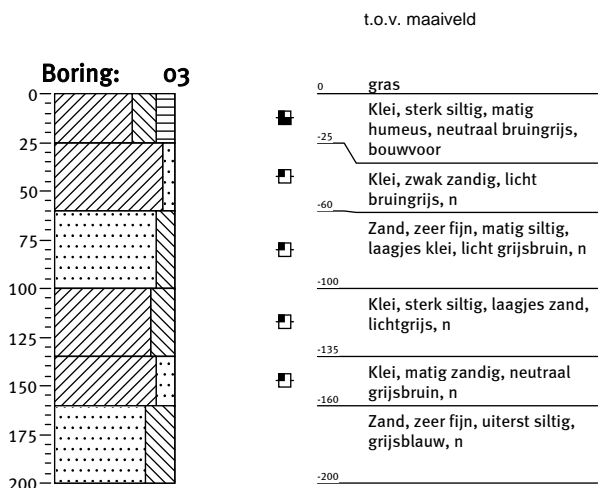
t.o.v. maaiveld

Boring: 03

0
25
50
75
100
125
150
175
200

0 gras
Klei, sterk siltig, matig humeus, neutraal bruingrijs, bouwvoor
-25
Klei, zwak zandig, licht bruingrijs, n
-60
Zand, zeer fijn, matig siltig, laagjes klei, licht grijsbruin, n
-100
Klei, sterk siltig, laagjes zand, lichtgrijs, n
-135
Klei, matig zandig, neutraal grijsbruin, n
-160
Zand, zeer fijn, uiterst siltig, grijsblauw, n
-200